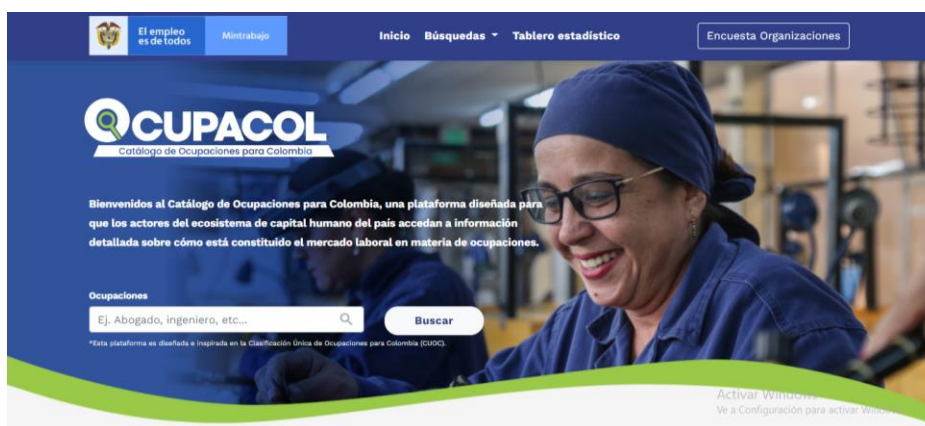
El empleo es de todos

Mintrabajo

Inicio Búsquedas Tablero estadístico

Encuesta Organizaciones

OCUPACOL
Catálogo de Ocupaciones para Colombia

Bienvenidos al Catálogo de Ocupaciones para Colombia, una plataforma diseñada para que los actores del ecosistema de capital humano del país accedan a información detallada sobre cómo está constituido el mercado laboral en materia de ocupaciones.

Ocupaciones

Ej. Abogado, ingeniero, etc...

Buscar

*Esta plataforma es diseñada e inspirada en la Clasificación Única de Ocupaciones para Colombia (CUOC).

Activar Windows
Ve a Configuración para activar Windo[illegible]